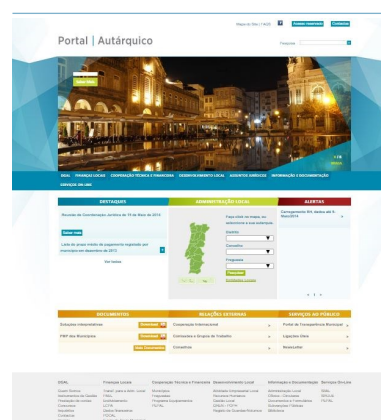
Mapa do Site | FAQS Acesso reservado Contactos

Portal | Autárquico

Pesquisa

Saber mais

DGAL FINANÇAS LOCAIS COOPERAÇÃO TÉCNICA E FINANCEIRA DESENVOLVIMENTO LOCAL ASSUNTOS JURÍDICOS INFORMAÇÃO E DOCUMENTAÇÃO SERVIÇOS ON-LINE

DESTAQUES

Reunião da Coordenação Jurídica de 19 de Maio de 2014

Saber mais

Lista de prazo médio de pagamento registado por municípios em dezembro de 2013

Ver todos

ADMINISTRAÇÃO LOCAL

Distrito

Concelho

Freguesia

Pesquisar

ALERTAS

DOCUMENTOS

Estruturas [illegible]

PAP dos Municípios

RELAÇÕES EXTERNAS

Cooperação Internacional

Comissões e Grupos de Trabalho

Consultas

SERVIÇOS AO PÚBLICO

Portal da Transparência Municipal

Ligações Úteis

Newsletter

DGAL Finanças Locais Cooperação Técnica e Financeira Desenvolvimento Local Informação e Documentação Serviços On-Line